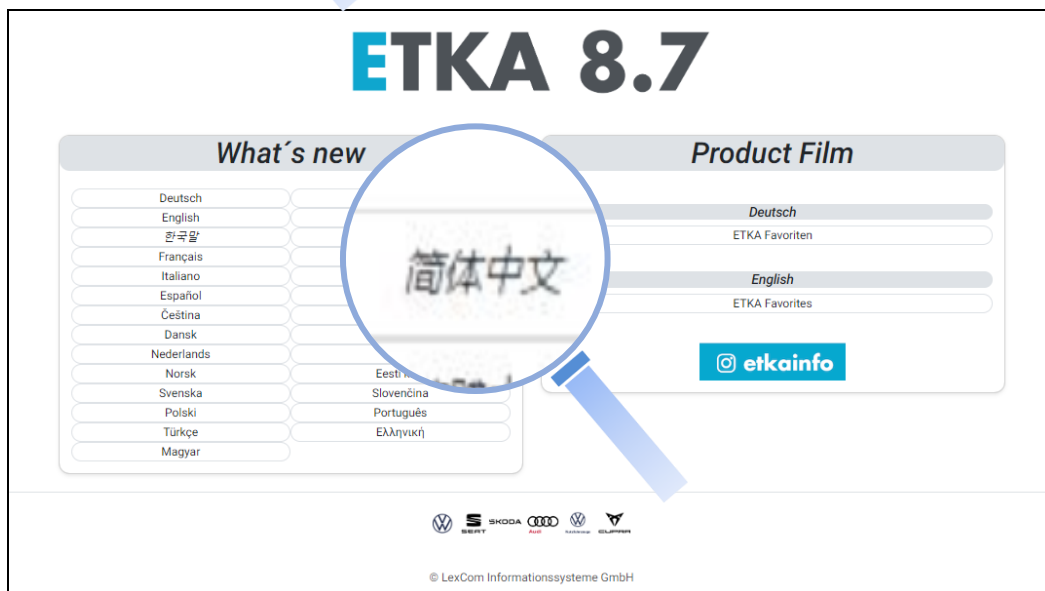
ETKA 8.7

What´s new

Deutsch
English
한국말
Français
Italiano
Español
Čeština
Dansk
Nederlands
Norsk
Svenska
Polski
Türkçe
Magyar

简体中文

Eesti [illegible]
Slovenčina
Português
Ελληνική

Product Film

Deutsch
ETKA Favoriten

English
ETKA Favorites

etkainfo

SEAT SKODA Audi CUPRA

© LexCom Informationssysteme GmbH